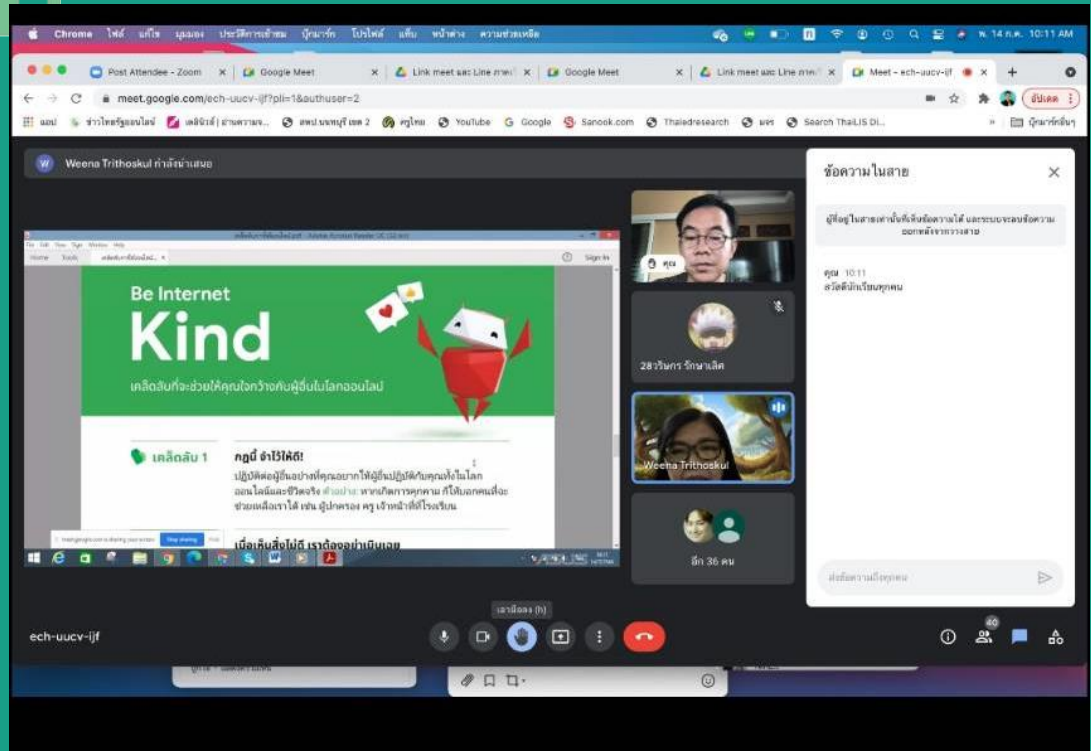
Chrome ไฟล์ แก้ไข มุมมอง ประวัติการเข้าชม บุ๊กมาร์ก โปรไฟล์ แท็บ หน้าต่าง ความช่วยเหลือ
พ. 14 ก.ค. 10:11 AM

Post Attendee - Zoom | Google Meet | Link meet และ Line ภาคเ | Google Meet | Link meet และ Line ภาคเ | Meet - ech-uucv-ijf

meet.google.com/ech-uucv-ijf?pli=1&authuser=2

อัปเดต

แอป ข่าวไทยรัฐออนไลน์ เดลินิวส์ | อ่านความจ... สพป.นนทบุรี เขต 2 ครูไทย YouTube Google Sanook.com Thaiedresearch มจร Search ThaiLIS DI... บุ๊กมาร์กอื่นๆ

Weena Trithoskul กำลังนำเสนอ

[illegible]

Sign In

Be Internet

Kind

เคล็ดลับที่จะช่วยให้คุณใจกว้างกับผู้อื่นในโลกออนไลน์

เคล็ดลับ 1

กฎนี้ จำไว้ให้ดี!

ปฏิบัติต่อผู้อื่นอย่างที่คุณอยากให้ผู้อื่นปฏิบัติกับคุณทั้งในโลกออนไลน์และชีวิตจริง ตัวอย่าง: หากเกิดการคุกคาม ก็ให้บอกคนที่จะช่วยเหลือเราได้ เช่น ผู้ปกครอง ครู เจ้าหน้าที่ที่โรงเรียน

เมื่อเห็นสิ่งไม่ดี เราต้องจอ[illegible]

Stop sharing

คุณ

28วรินกร รักษาเลิศ

Weena Trithoskul

อีก 36 คน

ข้อความในสาย

ผู้ที่อยู่ในสายเท่านั้นที่เห็นข้อความได้ และระบบจะลบข้อความออกหลังจากวางสาย

คุณ 10:11
สวัสดีนักเรียนทุกคน

ส่งข้อความถึงทุกคน

ยกมือ (h)

ech-uucv-ijf

40